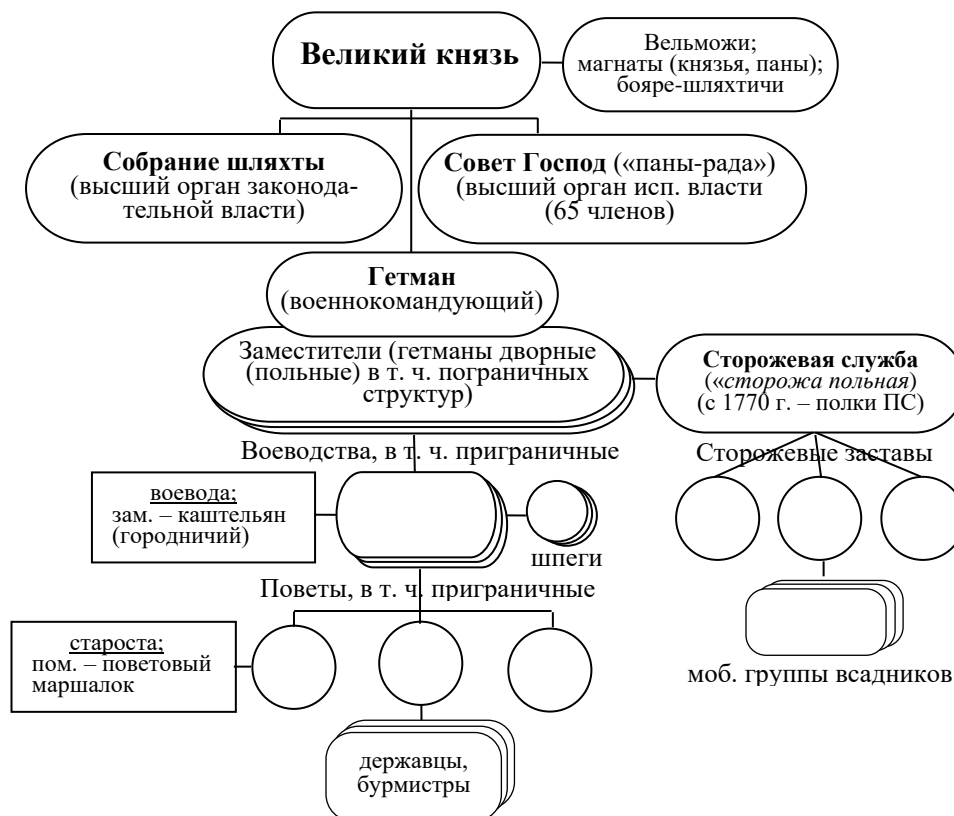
**Великий князь**

Вельможи; магнаты (князья, паны); бояре-шляхтичи

**Собрание шляхты** (высший орган законодательной власти)

**Совет Господ** («паны-рада») (высший орган исп. власти (65 членов)

**Гетман** (военнокомандующий)

Заместители (гетманы дворные (польные) в т. ч. пограничных структур)

**Сторожевая служба** («*сторожа польная*) (с 1770 г. – полки ПС)

Воеводства, в т. ч. приграничные

Сторожевые заставы

воевода; зам. – каштельян (городничий)

шпеги

Поветы, в т. ч. приграничные

староста; пом. – поветовый маршалок

моб. группы всадников

державцы, бурмистры